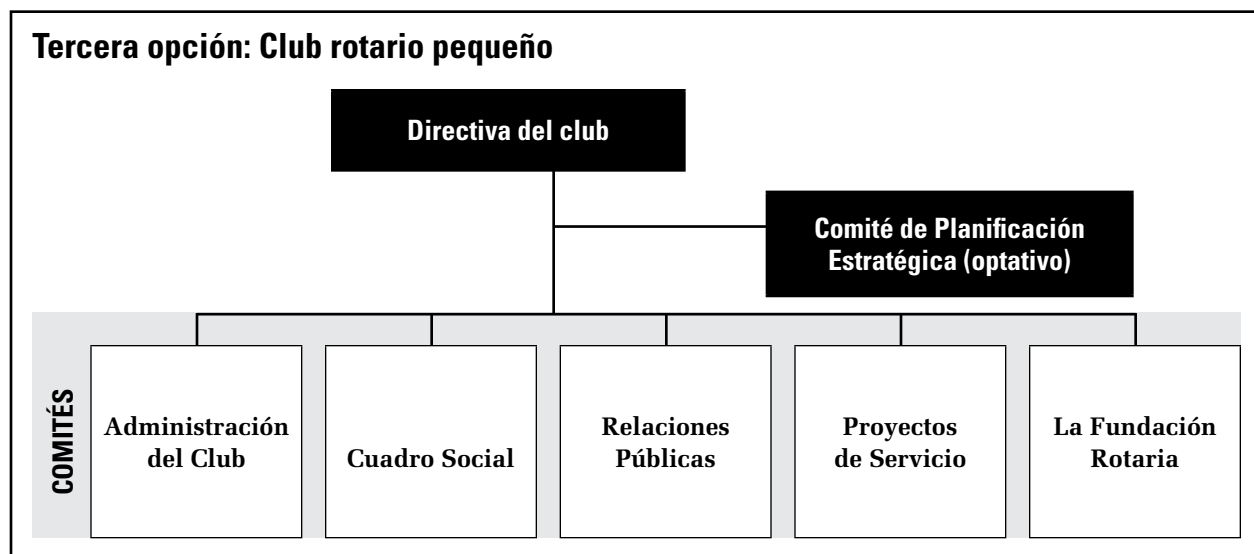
Tercera opción: Club rotario pequeño

Directiva del club

Comité de Planificación Estratégica (optativo)

COMITÉS

Administración del Club

Cuadro Social

Relaciones Públicas

Proyectos de Servicio

La Fundación Rotaria